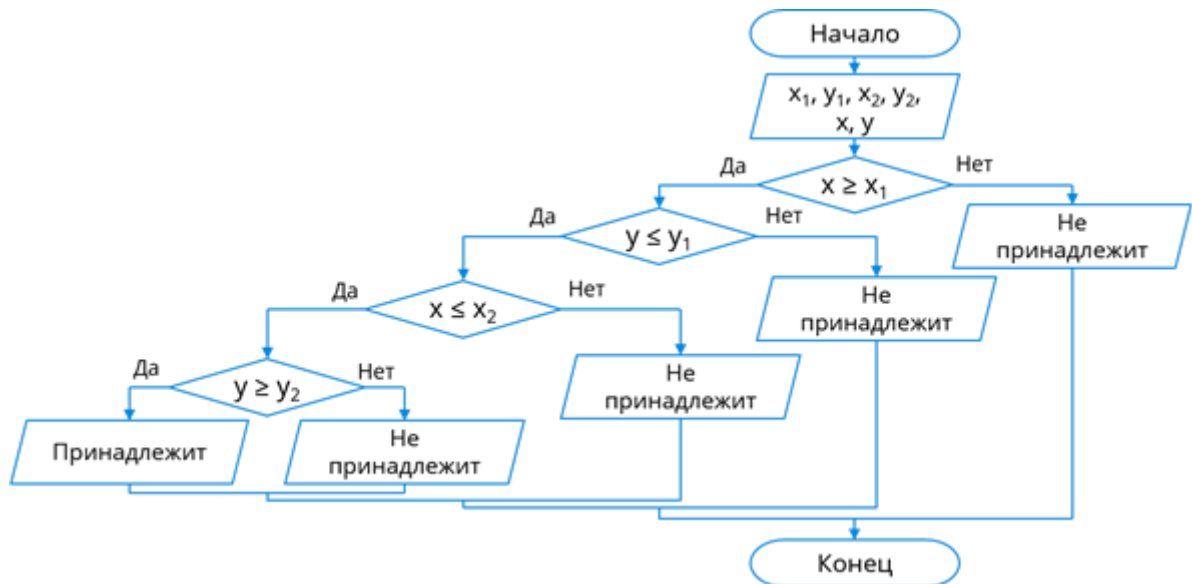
Начало

$x_1, y_1, x_2, y_2,$
$x, y$

Да
$x \geq x_1$
Нет

Не принадлежит

Да
$y \leq y_1$
Нет

Не принадлежит

Да
$x \leq x_2$
Нет

Не принадлежит

Да
$y \geq y_2$
Нет

Принадлежит

Не принадлежит

Конец